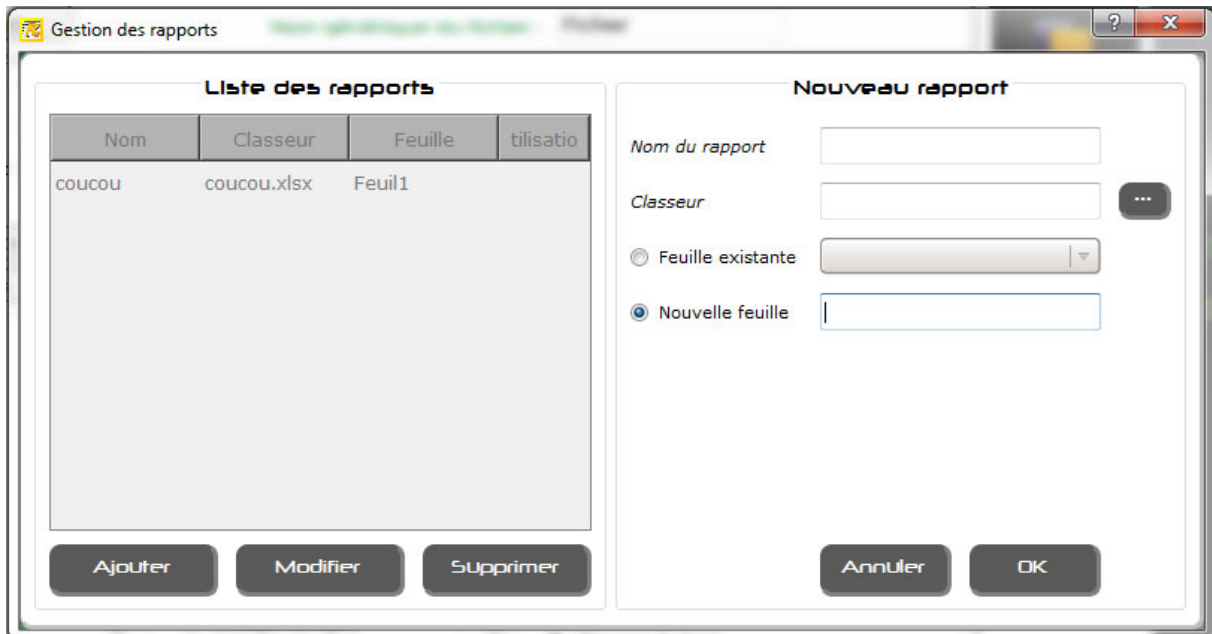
Gestion des rapports

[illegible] Fichier

?

X

Liste des rapports

| Nom | Classeur | Feuille | tilisatio |
|---|---|---|---|
| coucou | coucou.xlsx | Feuil1 | |

Ajouter

Modifier

Supprimer

Nouveau rapport

Nom du rapport

Classeur

...

Feuille existante

Nouvelle feuille

Annuler

OK